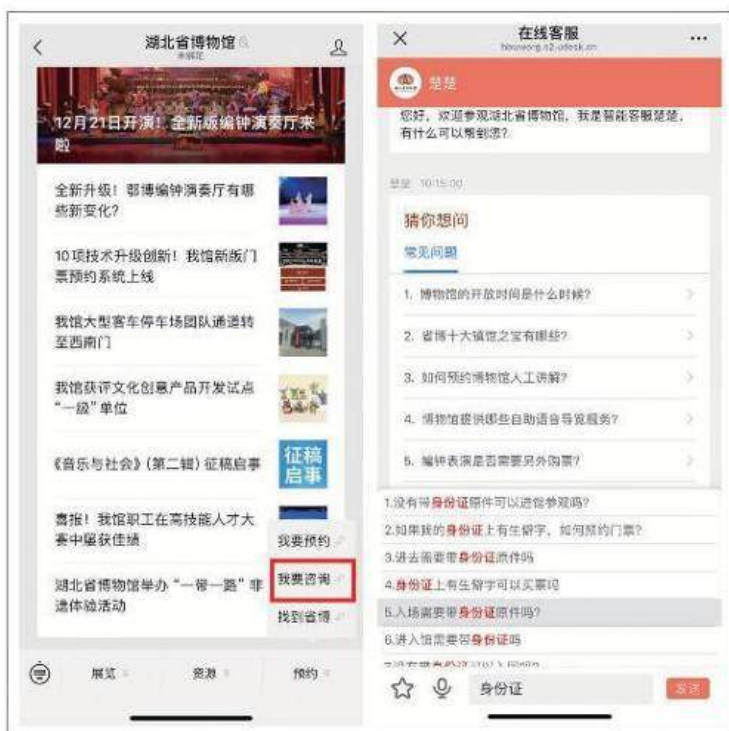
湖北省博物馆
未响应

12月21日开演！全新版编钟演奏厅来啦

全新升级！鄂博编钟演奏厅有哪些新变化？

10项技术升级创新！我馆新版门票预约系统上线

我馆大型客车停车场团队通道转至西南门

我馆获评文化创意产品开发试点"一级"单位

《音乐与社会》(第二辑) 征稿启事

征稿启事

喜报！我馆职工在高技能人才大赛中屡获佳绩

湖北省博物馆举办"一带一路"非遗体验活动

我要预约
我要咨询
找到省博

展览 资源 预约

在线客服
hbsbwg.s2.udesk.cn

楚楚

您好，欢迎参观湖北省博物馆，我是智能客服楚楚，有什么可以帮到您？

楚楚 10:15:00

猜你想问
常见问题

1. 博物馆的开放时间是什么时候？
2. 省博十大镇馆之宝有哪些？
3. 如何预约博物馆人工讲解？
4. 博物馆提供哪些自助语音导览服务？
5. 编钟表演是否需要另外购票？

1.没有带身份证原件可以进馆参观吗？
2.如果我的身份证上有生僻字，如何预约门票？
3.进去需要带身份证原件吗
4.身份证上有生僻字可以买票吗
5.入场需要带身份证原件吗？
6.进入馆需要带身份证吗
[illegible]

身份证
发送